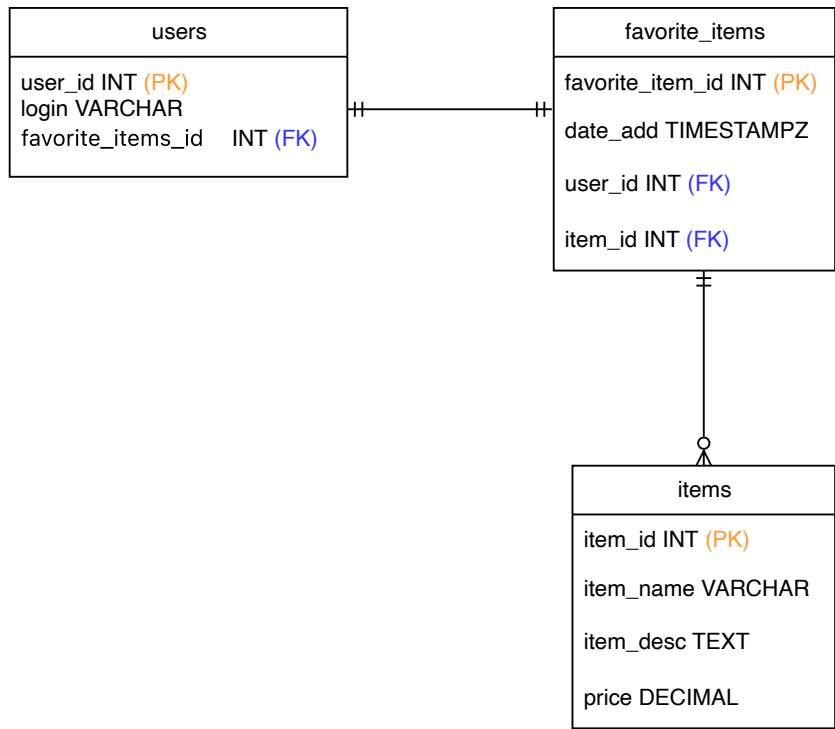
users

user_id INT (PK)
login VARCHAR
favorite_items_id INT (FK)

favorite_items

favorite_item_id INT (PK)

date_add TIMESTAMPZ

user_id INT (FK)

item_id INT (FK)

items

item_id INT (PK)

item_name VARCHAR

item_desc TEXT

price DECIMAL